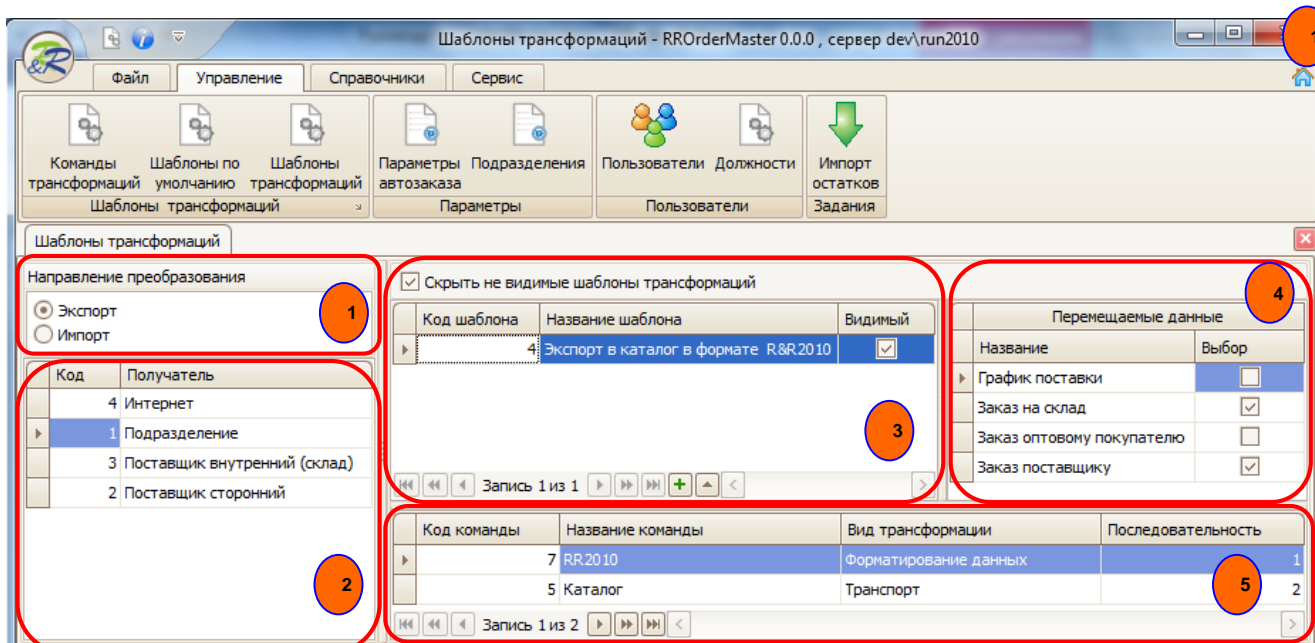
Шаблоны трансформаций - RROrderMaster 0.0.0 , сервер dev\run2010

1

Файл Управление Справочники Сервис

Команды трансформаций
Шаблоны по умолчанию
Шаблоны трансформаций
Шаблоны трансформаций

Параметры автозаказа
Подразделения
Параметры

Пользователи
Должности
Пользователи

Импорт остатков
Задания

Шаблоны трансформаций

Направление преобразования
Экспорт
Импорт

1

| Код | Получатель |
|---|---|
| 4 | Интернет |
| 1 | Подразделение |
| 3 | Поставщик внутренний (склад) |
| 2 | Поставщик сторонний |

2

Скрыть не видимые шаблоны трансформаций

| Код шаблона | Название шаблона | Видимый |
|---|---|---|
| 4 | Экспорт в каталог в формате R&R2010 | ☑ |

3

Запись 1 из 1

4

Перемещаемые данные

| Название | Выбор |
|---|---|
| График поставки | ☐ |
| Заказ на склад | ☑ |
| Заказ оптовому покупателю | ☐ |
| Заказ поставщику | ☑ |

| Код команды | Название команды | Вид трансформации | Последовательность |
|---|---|---|---|
| 7 | RR2010 | Форматирование данных | 1 |
| 5 | Каталог | Транспорт | 2 |

5

Запись 1 из 2